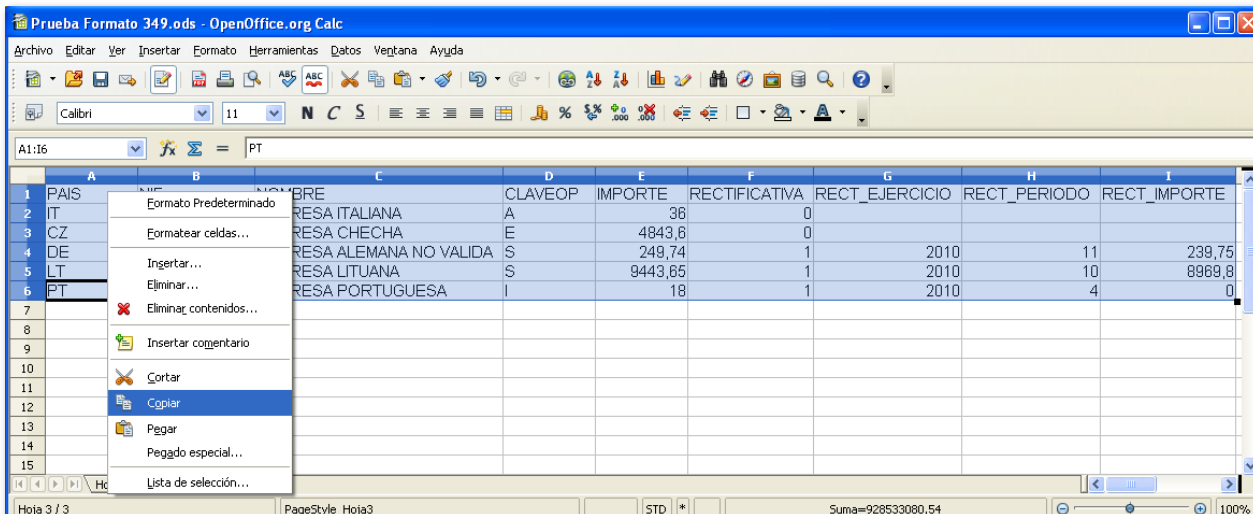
Prueba Formato 349.ods - OpenOffice.org Calc

Archivo Editar Ver Insertar Formato Herramientas Datos Ventana Ayuda

Calibri 11 N C S

A1:I6 PT

| | A | B | C | D | E | F | G | H | I |
|---|---|---|---|---|---|---|---|---|---|
| 1 | PAIS | NIF | NOMBRE | CLAVEOP | IMPORTE | RECTIFICATIVA | RECT_EJERCICIO | RECT_PERIODO | RECT_IMPORTE |
| 2 | IT | | RESA ITALIANA | A | 36 | 0 | | | |
| 3 | CZ | | RESA CHECHA | E | 4843,6 | 0 | | | |
| 4 | DE | | RESA ALEMANA NO VALIDA | S | 249,74 | 1 | 2010 | 11 | 239,75 |
| 5 | LT | | RESA LITUANA | S | 9443,65 | 1 | 2010 | 10 | 8969,8 |
| 6 | PT | | RESA PORTUGUESA | I | 18 | 1 | 2010 | 4 | 0 |
| 7 | | | | | | | | | |
| 8 | | | | | | | | | |
| 9 | | | | | | | | | |
| 10 | | | | | | | | | |
| 11 | | | | | | | | | |
| 12 | | | | | | | | | |
| 13 | | | | | | | | | |
| 14 | | | | | | | | | |
| 15 | | | | | | | | | |

Formato Predeterminado
Formatear celdas...
Insertar...
Eliminar...
Eliminar contenidos...
Insertar comentario
Cortar
Copiar
Pegar
Pegado especial...
Lista de selección...

Ho

Hoja 3 / 3 PageStyle_Hoja3 STD * Suma=928533080,54 100%